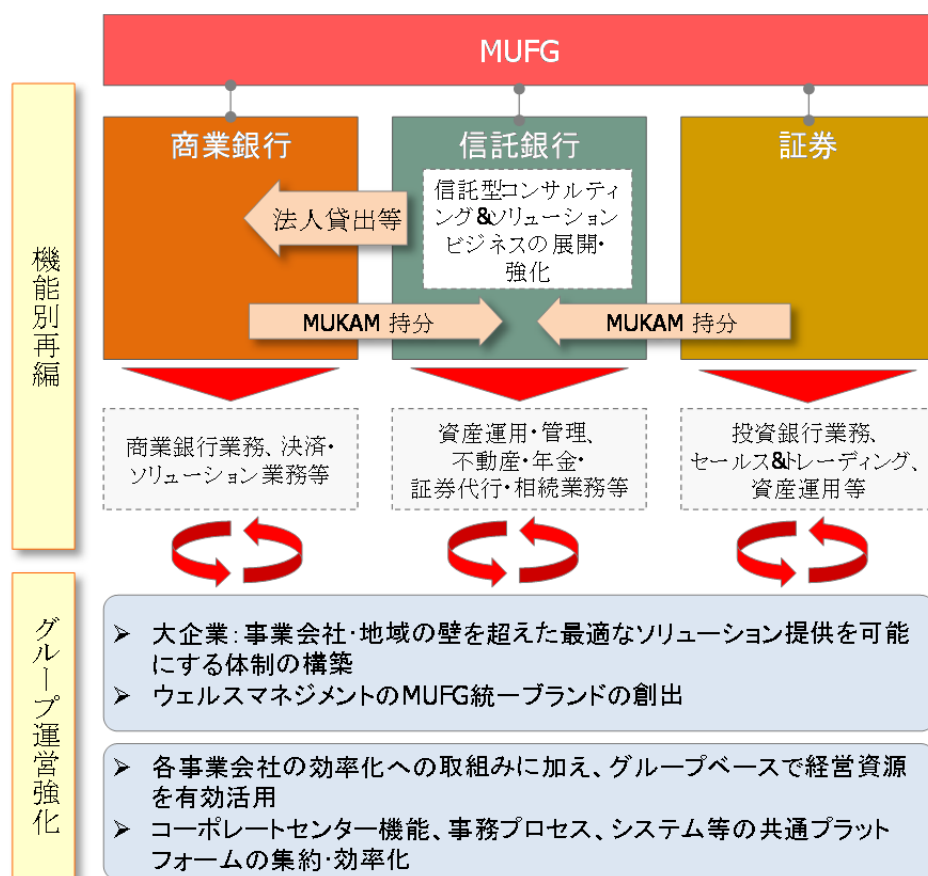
MUFG

機能別再編

商業銀行

信託銀行

証券

法人貸出等

信託型コンサルティング&ソリューションビジネスの展開・強化

MUKAM 持分

MUKAM 持分

商業銀行業務、決済・ソリューション業務等

資産運用・管理、不動産・年金・証券代行・相続業務等

投資銀行業務、セールス&トレーディング、資産運用等

グループ運営強化

➢ 大企業：事業会社・地域の壁を超えた最適なソリューション提供を可能にする体制の構築
➢ ウェルスマネジメントのMUFG統一ブランドの創出

➢ 各事業会社の効率化への取組みに加え、グループベースで経営資源を有効活用
➢ コーポレートセンター機能、事務プロセス、システム等の共通プラットフォームの集約・効率化